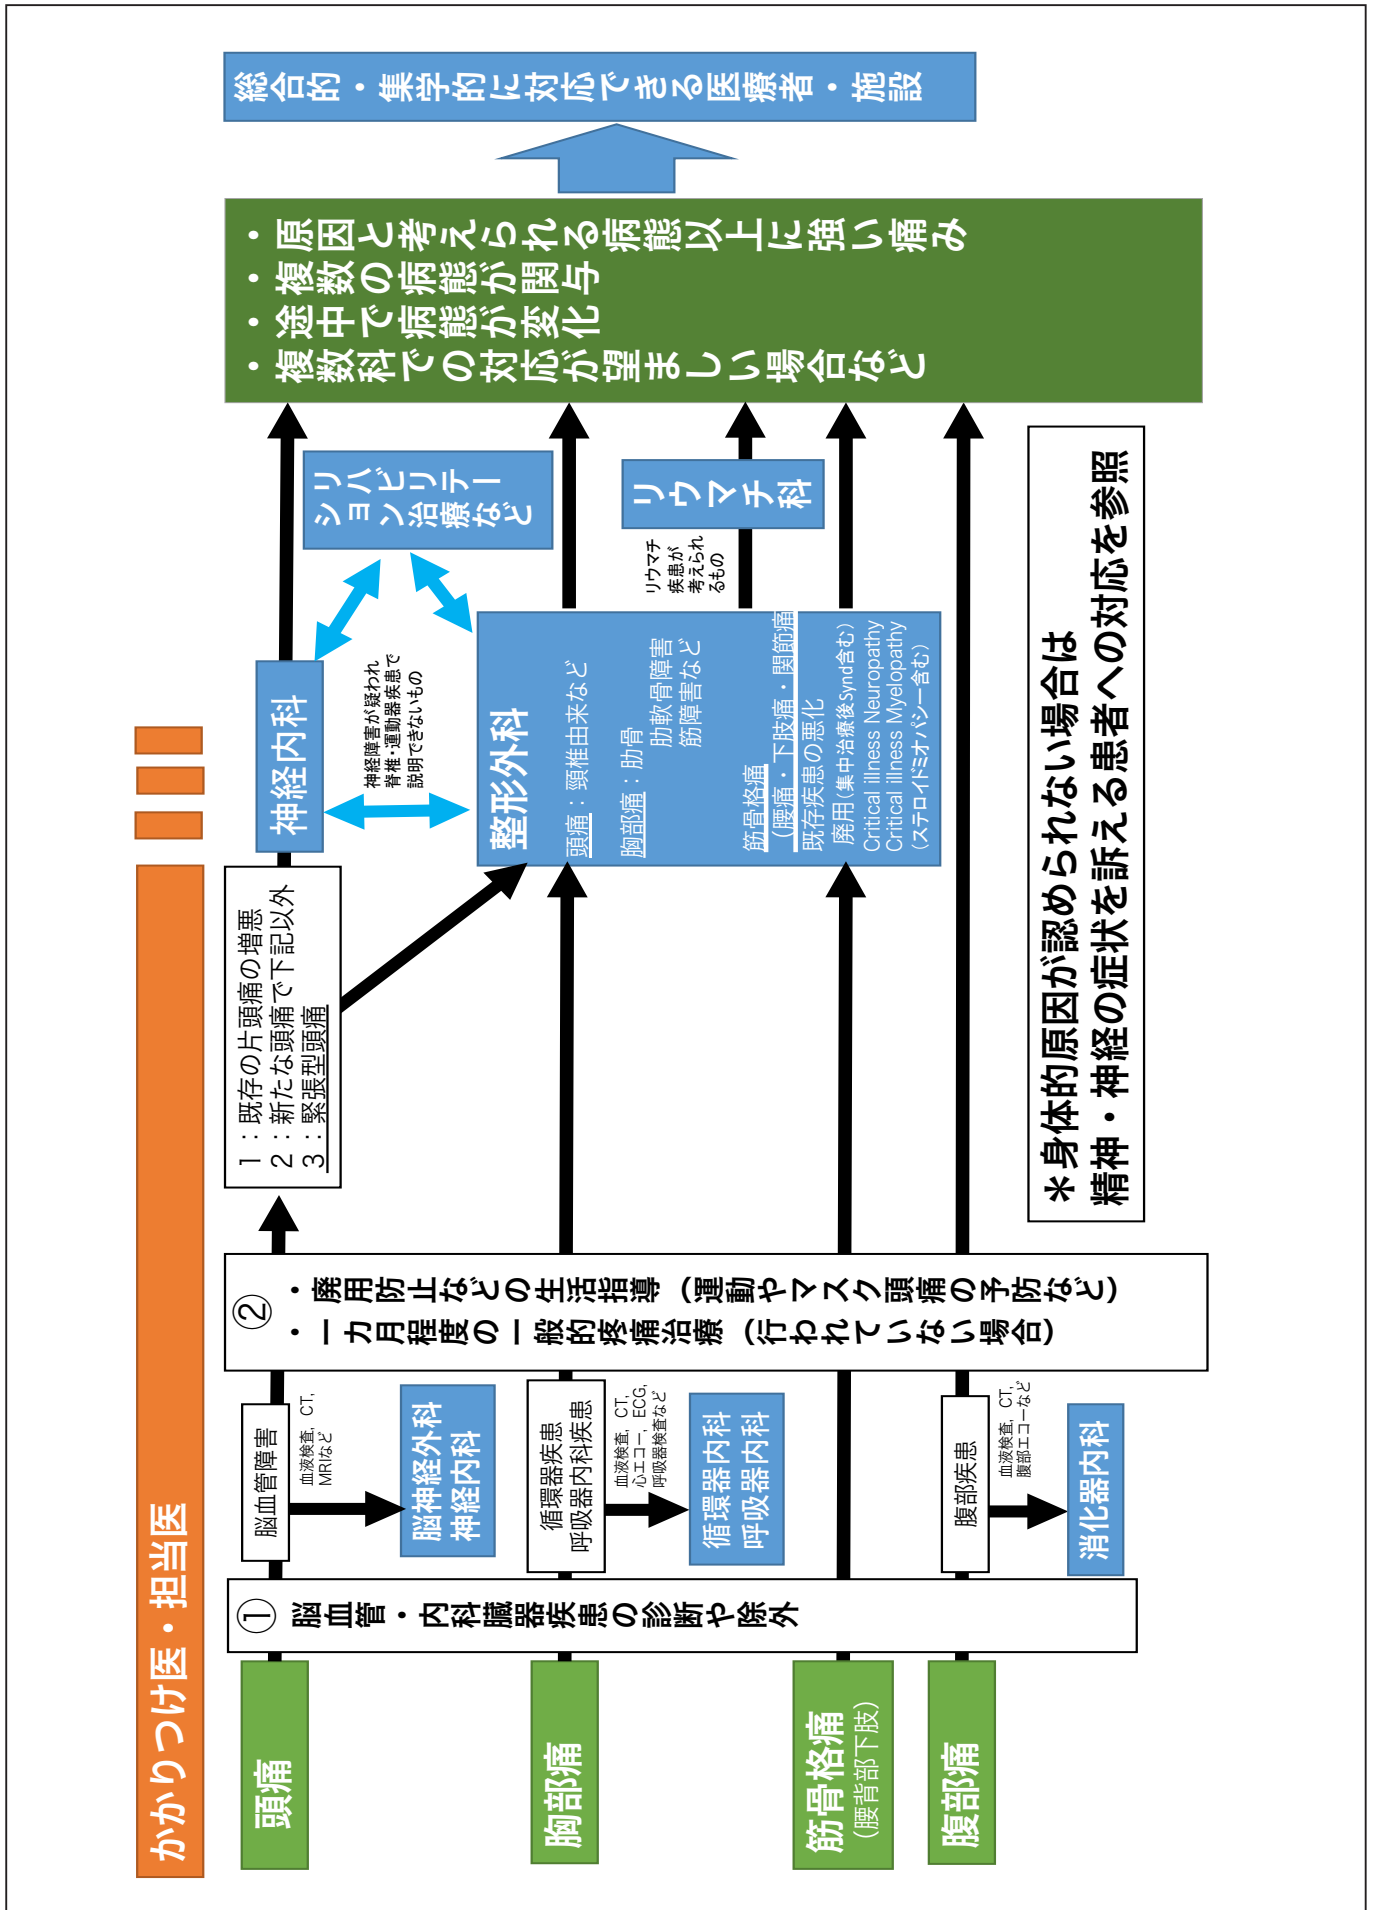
総合的・集学的に対応できる医療者・施設

・原因と考えられる病態以上に強い痛み
・複数の病態が関与
・途中で病態が変化
・複数科での対応が望ましい場合など

リハビリテーション治療など

リウマチ科

リウマチ疾患が考えられるもの

神経内科

神経障害が疑われ背椎・運動器疾患で説明できないもの

整形外科
頭痛：頸椎由来など
胸部痛：肋骨 肋軟骨障害 筋障害など
筋骨格痛（腰痛・下肢痛・関節痛）
既存疾患の悪化
廃用（集中治療後Synd含む）
Critical illness Neuropathy
Critical illness Myelopathy
（ステロイドミオパシー含む）

1：既存の片頭痛の増悪
2：新たな頭痛で下記以外
3：緊張型頭痛

＊身体的原因が認められない場合は
精神・神経の症状を訴える患者への対応を参照

かかりつけ医・担当医

② ・廃用防止などの生活指導（運動やマスク頭痛の予防など）
・一カ月程度の一般的疼痛治療（行われていない場合）

脳血管障害
血液検査、CT、MRIなど
脳神経外科 神経内科

循環器疾患 呼吸器内科疾患
血液検査、CT、心エコー、ECG、呼吸器検査など
循環器内科 呼吸器内科

腹部疾患
血液検査、CT、腹部エコーなど
消化器内科

① 脳血管・内科臓器疾患の診断や除外

頭痛

胸部痛

筋骨格痛（腰背部下肢）

腹部痛